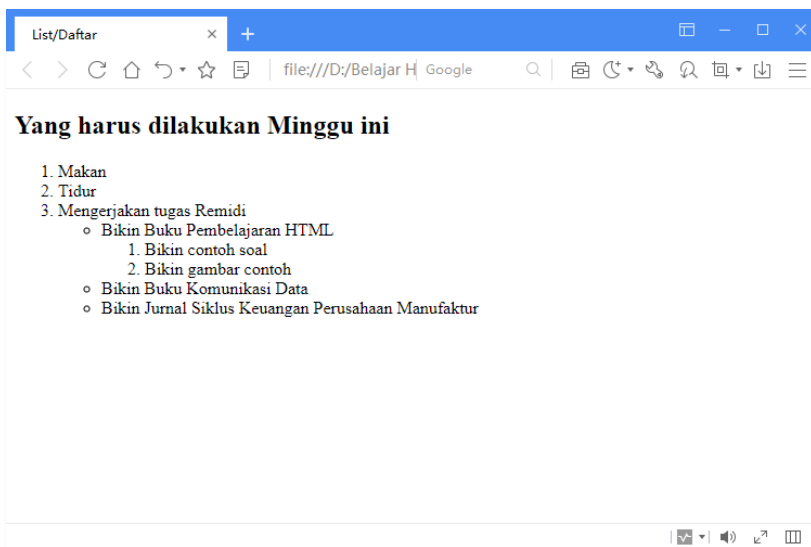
List/Daftar ×
+

file:///D:/Belajar H Google

Yang harus dilakukan Minggu ini

1. Makan
2. Tidur
3. Mengerjakan tugas Remidi
   ○ Bikin Buku Pembelajaran HTML
      1. Bikin contoh soal
      2. Bikin gambar contoh
   ○ Bikin Buku Komunikasi Data
   ○ Bikin Jurnal Siklus Keuangan Perusahaan Manufaktur